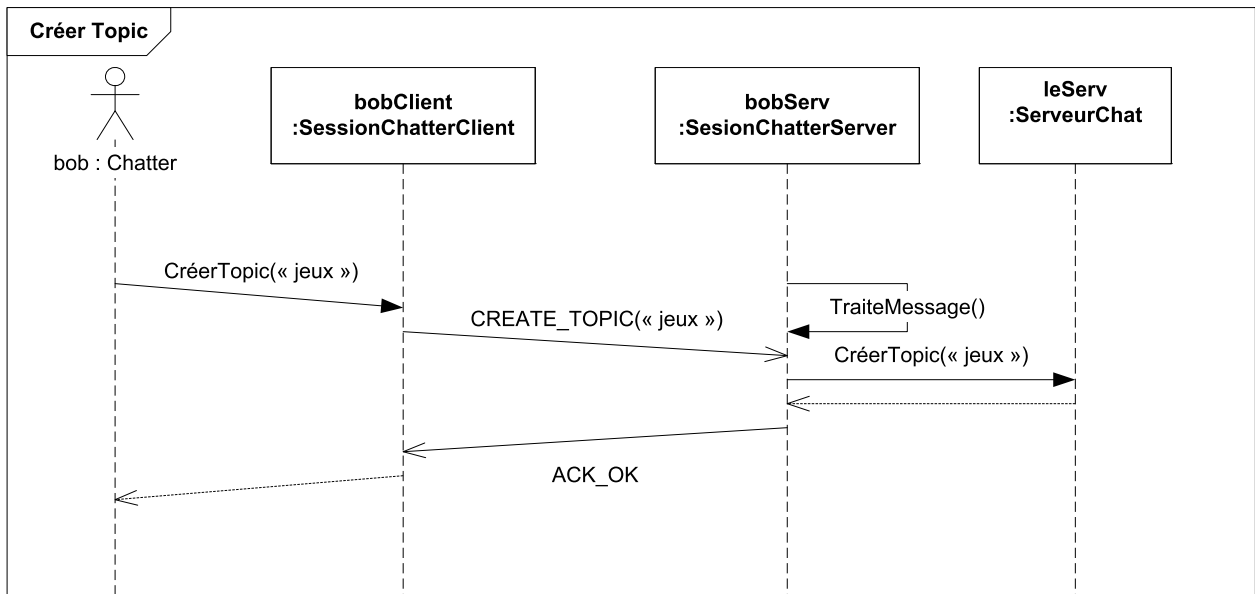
Créer Topic

bob : Chatter

bobClient
:SessionChatterClient

bobServ
:SesionChatterServer

leServ
:ServeurChat

CréerTopic(« jeux »)

TraiteMessage()

CREATE_TOPIC(« jeux »)

CréerTopic(« jeux »)

ACK_OK